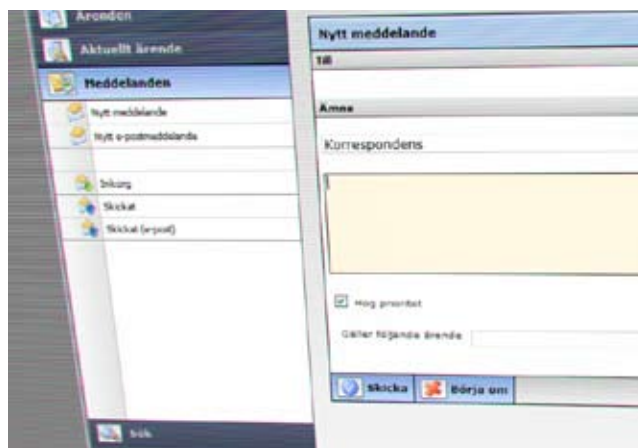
Ärenden

Aktuellt ärende

Meddelanden

Nytt meddelande

Nytt e-postmeddelande

Inkorg

Skickat

Skickat (e-post)

Sök

Nytt meddelande

Till

Ämne

Korrespondens

Hög prioritet

Gäller följande ärende

Skicka

Börja om